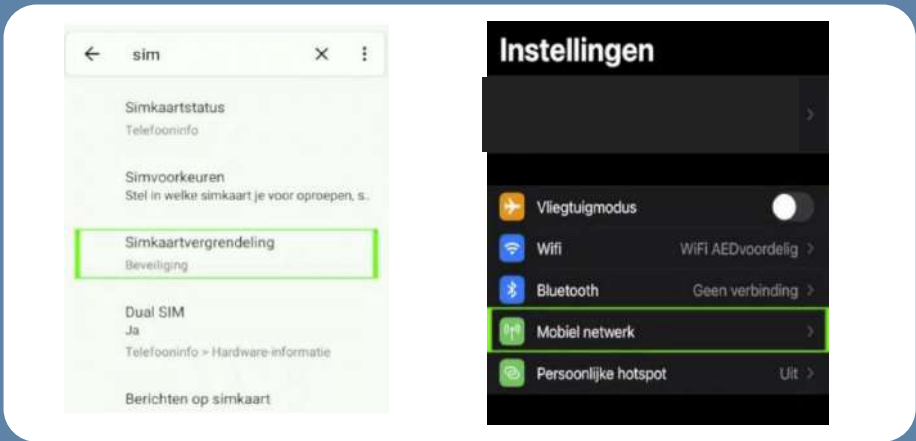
sim

Simkaartstatus
Telefooninfo

Simvoorkeuren
Stel in welke simkaart je voor oproepen, s..

Simkaartvergrendeling
Beveiliging

Dual SIM
Ja
Telefooninfo > Hardware-informatie

Berichten op simkaart

Instellingen

Vliegtuigmodus

Wifi WiFi AEDvoordelig

Bluetooth Geen verbinding

Mobiel netwerk

Persoonlijke hotspot Uit